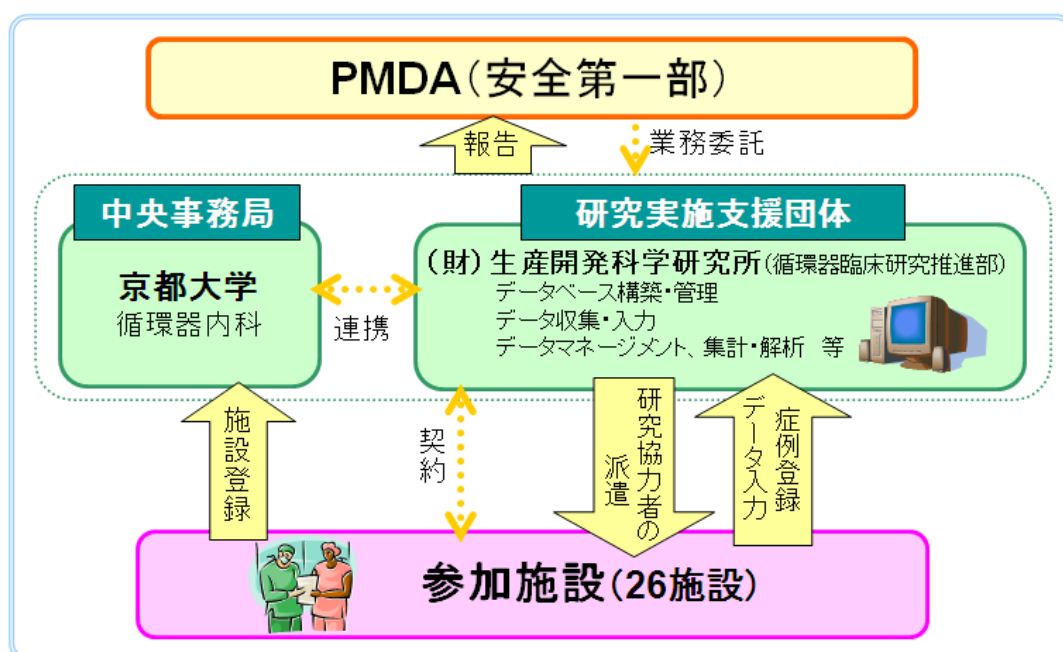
PMDA(安全第一部)

報告

業務委託

中央事務局

京都大学
循環器内科

連携

研究実施支援団体

(財)生産開発科学研究所(循環器臨床研究推進部)
データベース構築・管理
データ収集・入力
データマネージメント、集計・解析 等

施設登録

契約

研究協力者の派遣

症例登録データ入力

参加施設(26施設)